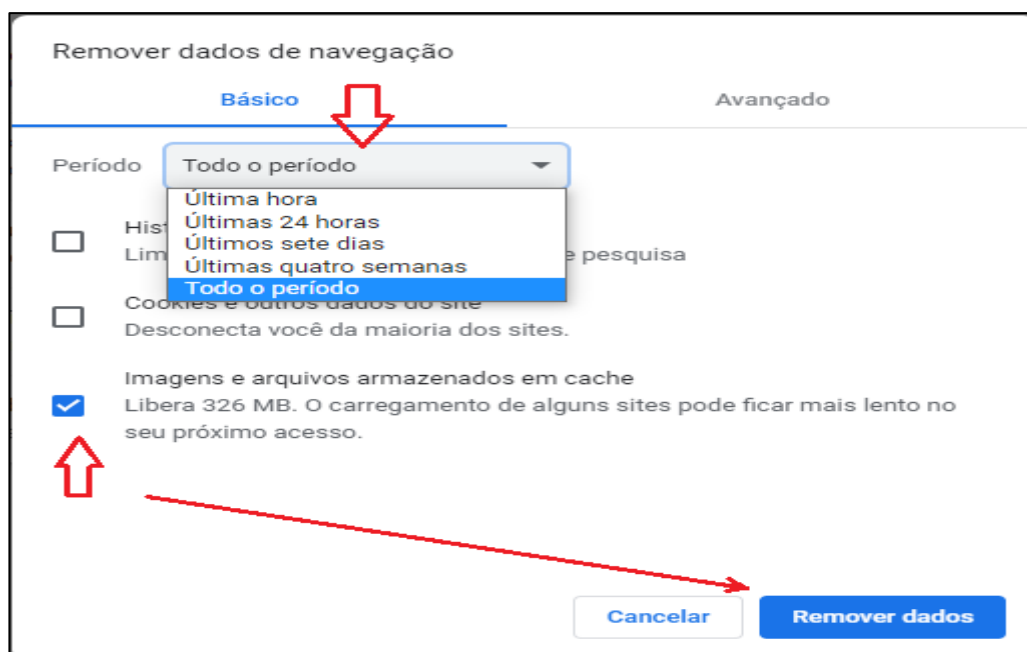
Remover dados de navegação

Básico

Avançado

Período

Todo o período

Última hora
Últimas 24 horas
Últimos sete dias
Últimas quatro semanas
Todo o período

Hist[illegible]
Lim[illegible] pesquisa

Cookies e outros dados do site
Desconecta você da maioria dos sites.

Imagens e arquivos armazenados em cache
Libera 326 MB. O carregamento de alguns sites pode ficar mais lento no seu próximo acesso.

Cancelar

Remover dados